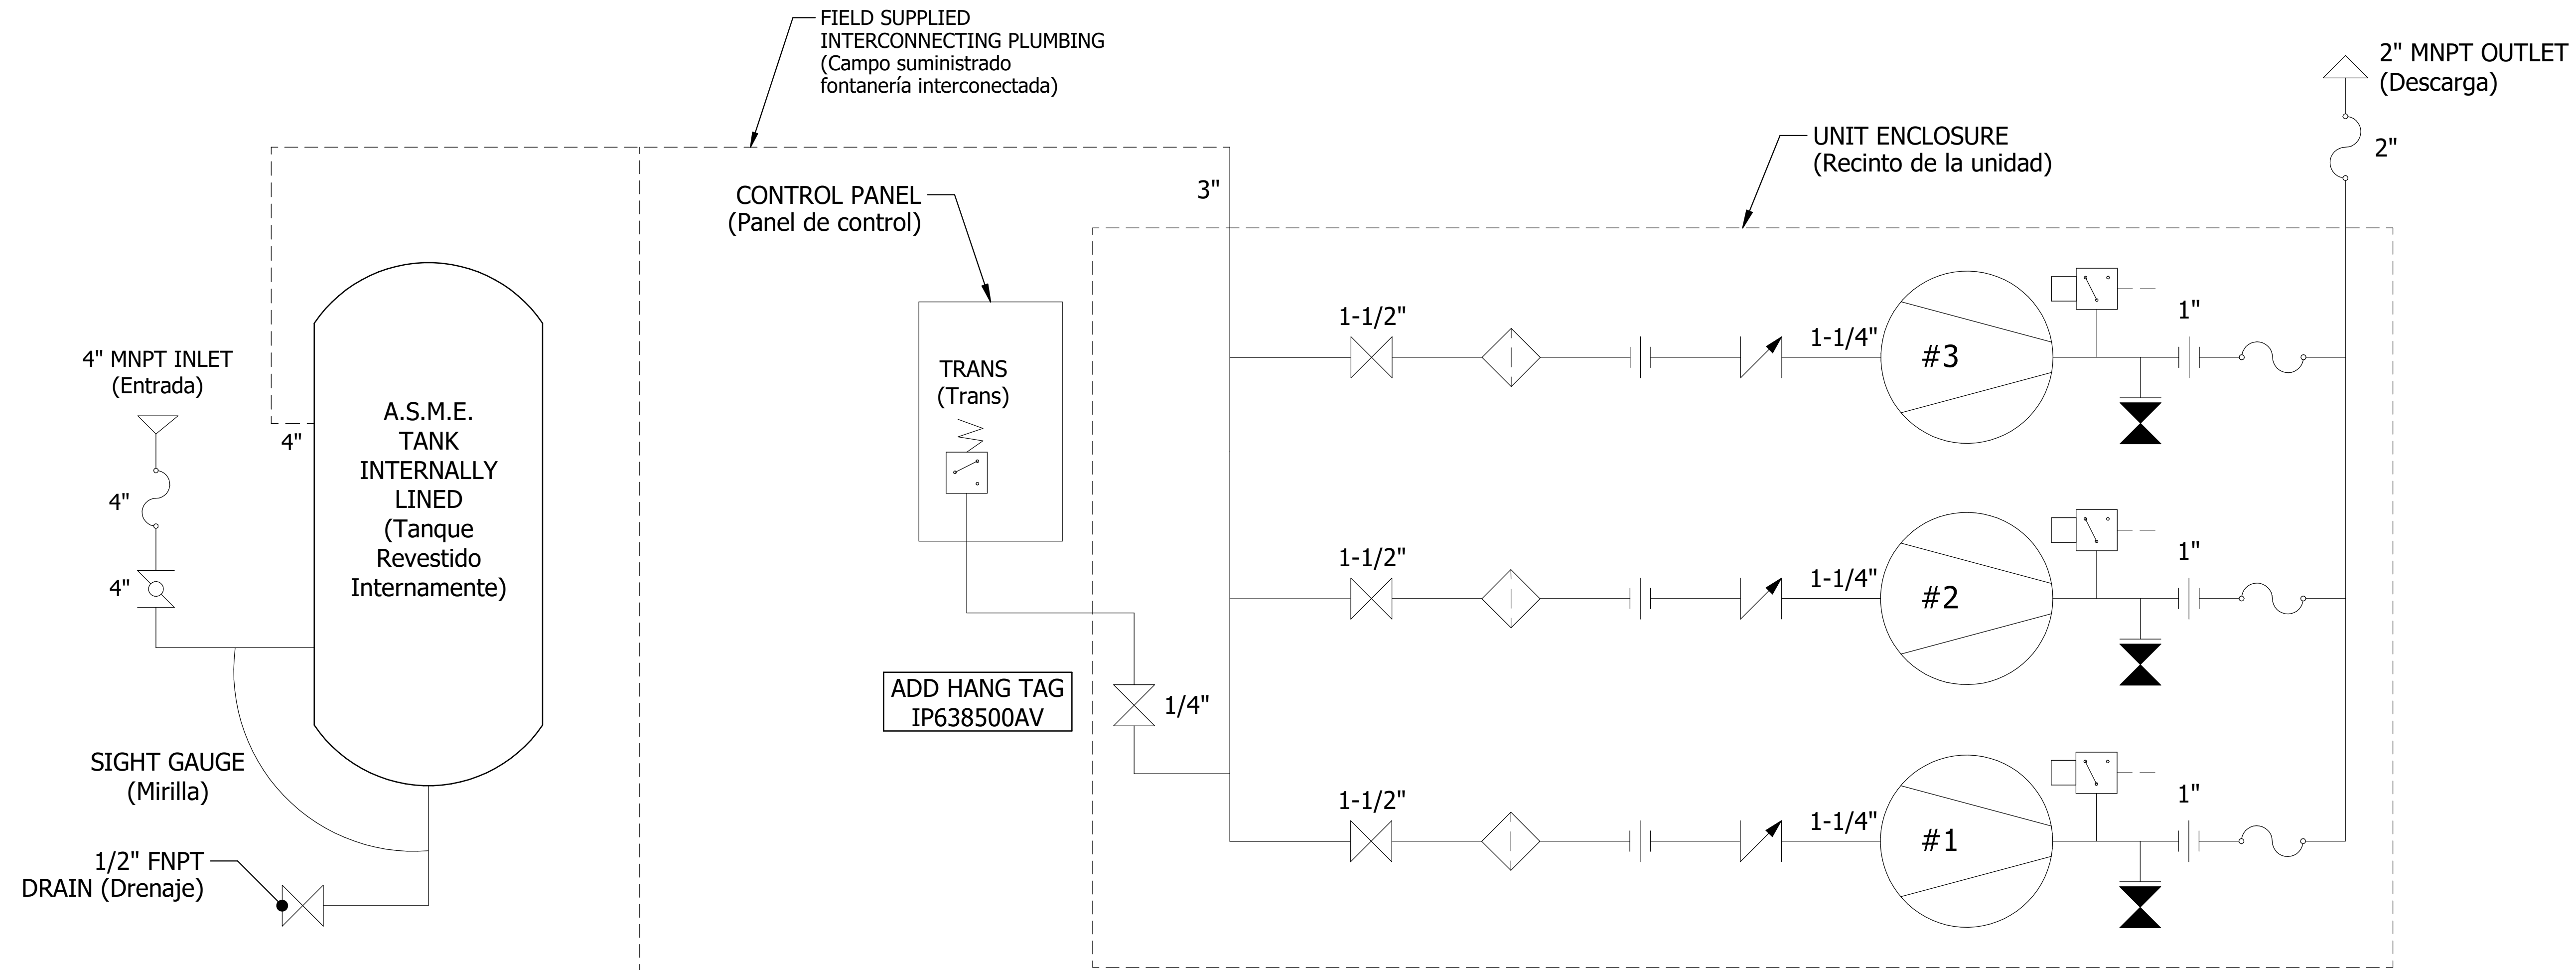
FIELD SUPPLIED
INTERCONNECTING PLUMBING
(Campo suministrado
fontanería interconectada)

2" MNPT OUTLET
(Descarga)

2"

UNIT ENCLOSURE
(Recinto de la unidad)

CONTROL PANEL
(Panel de control)

3"

4" MNPT INLET
(Entrada)

4"

4"

4"

A.S.M.E.
TANK
INTERNALLY
LINED
(Tanque
Revestido
Internamente)

TRANS
(Trans)

1-1/2"

1-1/4"

#3

1"

1-1/2"

1-1/4"

#2

1"

ADD HANG TAG
IP638500AV

1/4"

SIGHT GAUGE
(Mirilla)

1-1/2"

1-1/4"

#1

1"

1/2" FNPT
DRAIN (Drenaje)